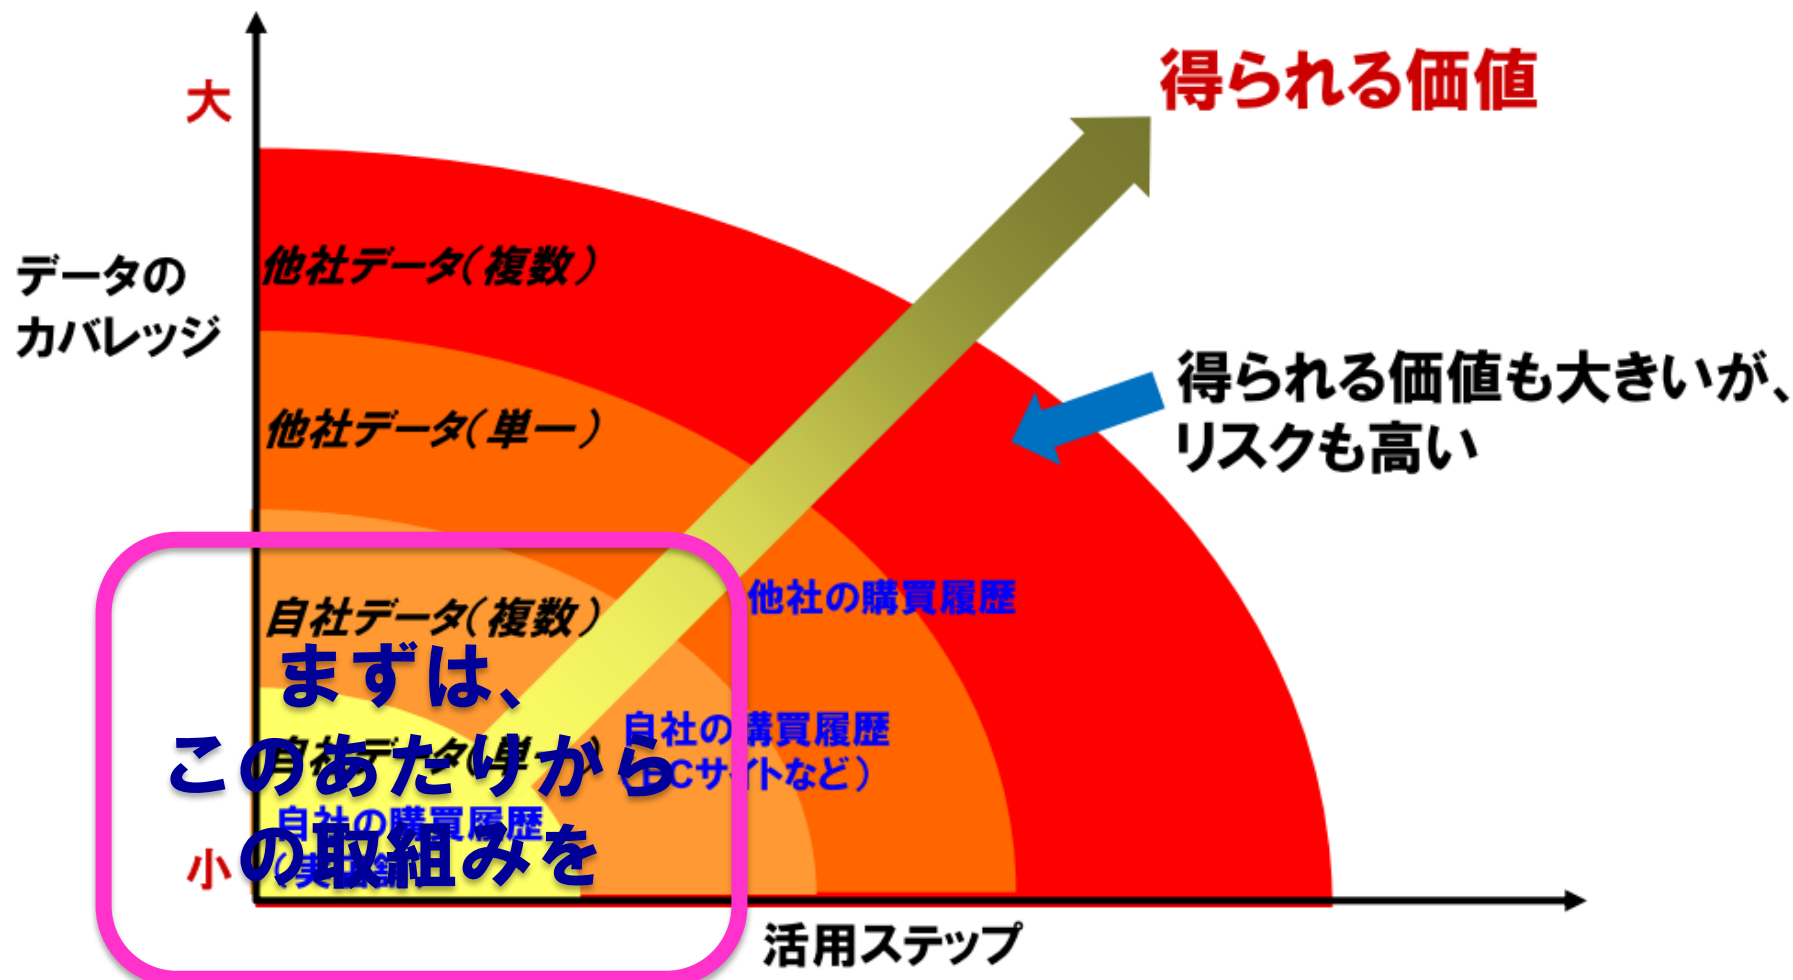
得られる価値

大

データの
カバレッジ

他社データ(複数)

他社データ(単一)

得られる価値も大きいが、
リスクも高い

他社の購買履歴

自社データ(複数)

まずは、
このあたりから
の取組みを

自社の購買履歴
([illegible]Cサイトなど)

自社データ(単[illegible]

自社の購買履歴
([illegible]実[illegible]

小

活用ステップ